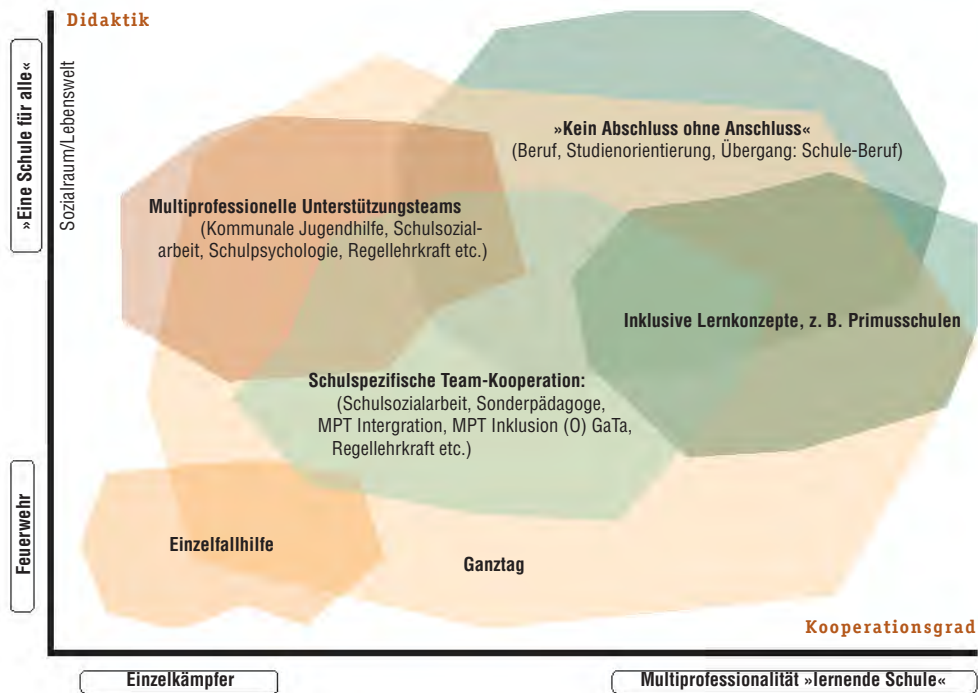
Didaktik

»Eine Schule für alle«

Sozialraum/Lebenswelt

»Kein Abschluss ohne Anschluss«
(Beruf, Studienorientierung, Übergang: Schule-Beruf)

Multiprofessionelle Unterstützungsteams
(Kommunale Jugendhilfe, Schulsozialarbeit, Schulpsychologie, Regellehrkraft etc.)

Inklusive Lernkonzepte, z. B. Primusschulen

Schulspezifische Team-Kooperation:
(Schulsozialarbeit, Sonderpädagoge, MPT Intergration, MPT Inklusion (O) GaTa, Regellehrkraft etc.)

Feuerwehr

Einzelfallhilfe

Ganztag

Kooperationsgrad

Einzelkämpfer

Multiprofessionalität »lernende Schule«